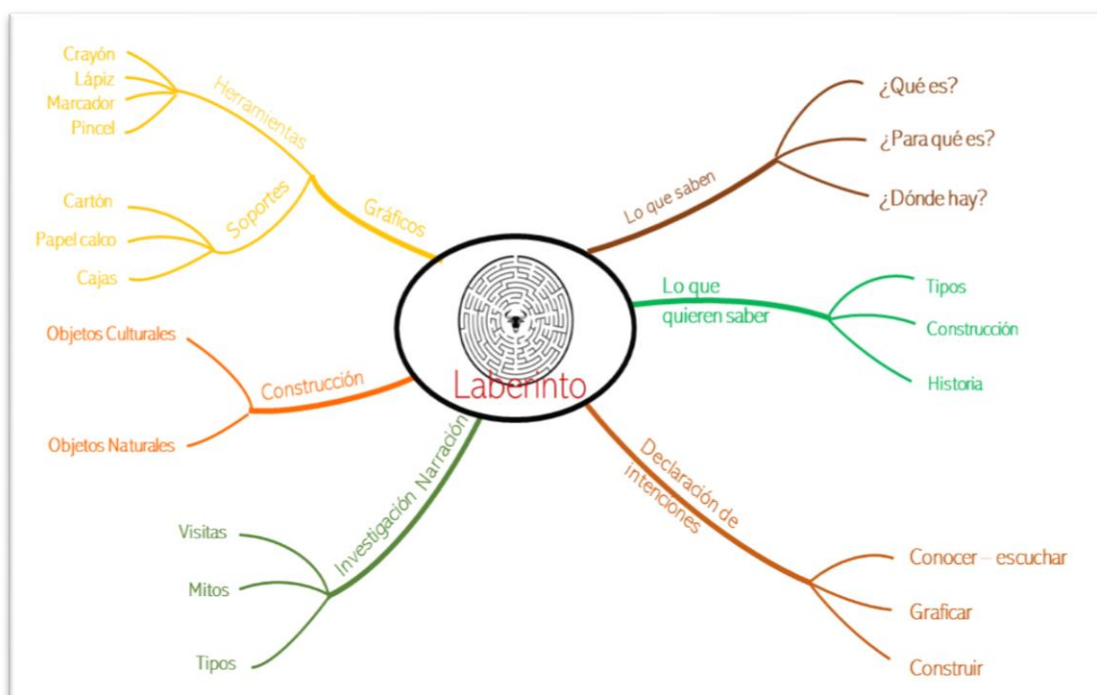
Laberinto

Gráficos
Herramientas
Crayón
Lápiz
Marcador
Pincel
Soportes
Cartón
Papel calco
Cajas

Construcción
Objetos Culturales
Objetos Naturales

Investigación Narración
Visitas
Mitos
Tipos

Lo que saben
¿Qué es?
¿Para qué es?
¿Dónde hay?

Lo que quieren saber
Tipos
Construcción
Historia

Declaración de intenciones
Conocer – escuchar
Graficar
Construir